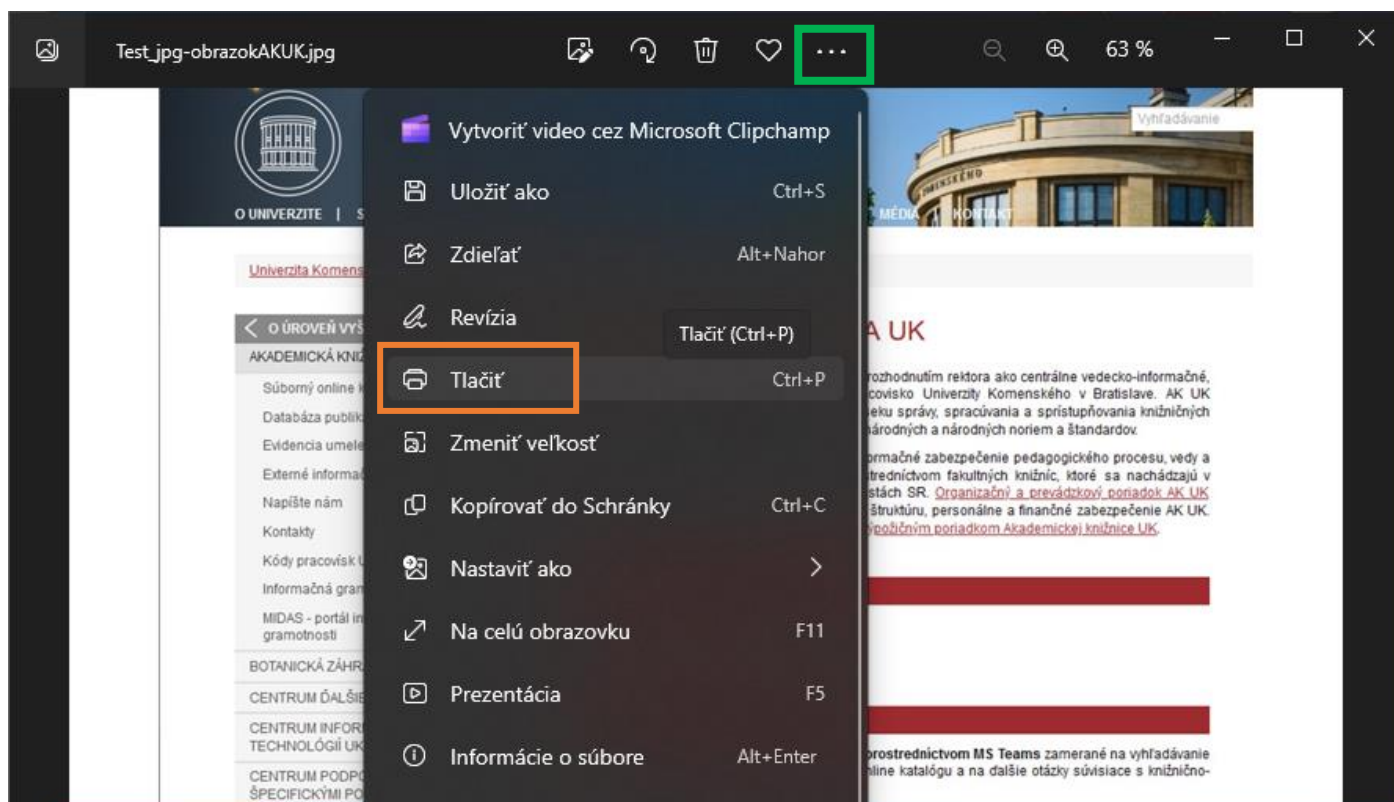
Test_jpg-obrazokAKUK.jpg

63 %

Vyhľadávanie

O UNIVERZITE | S

MÉDIÁ | KONTAKT

Univerzita Komens

O ÚROVEŇ VYŠ

AKADEMICKÁ KNIŽ

Súborný online k

Databáza publik

Evidencia umele

Externé informa

Napíšte nám

Kontakty

Kódy pracovísk U

Informačná gram

MIDAS - portál in gramotnosti

BOTANICKÁ ZÁHR

CENTRUM ĎALŠIE

CENTRUM INFOR TECHNOLÓGIÍ UK

CENTRUM PODPO ŠPECIFICKÝMI PO

Vytvoriť video cez Microsoft Clipchamp

Uložiť ako Ctrl+S

Zdieľať Alt+Nahor

Revízia

Tlačiť (Ctrl+P)

Tlačiť Ctrl+P

Zmeniť veľkosť

Kopírovať do Schránky Ctrl+C

Nastaviť ako

Na celú obrazovku F11

Prezentácia F5

Informácie o súbore Alt+Enter

A UK

rozhodnutím rektora ako centrálne vedecko-informačné, covisko Univerzity Komenského v Bratislave. AK UK eku správy, spracúvania a sprístupňovania knižničných árodných a národných noriem a štandardov.

ormačné zabezpečenie pedagogického procesu, vedy a tredníctvom fakultných knižníc, ktoré sa nachádzajú v stách SR. Organizačný a prevádzkový poriadok AK UK štruktúru, personálne a finančné zabezpečenie AK UK. výpožičným poriadkom Akademickej knižnice UK.

prostredníctvom MS Teams zamerané na vyhľadávanie nline katalógu a na ďalšie otázky súvisiace s knižnično-